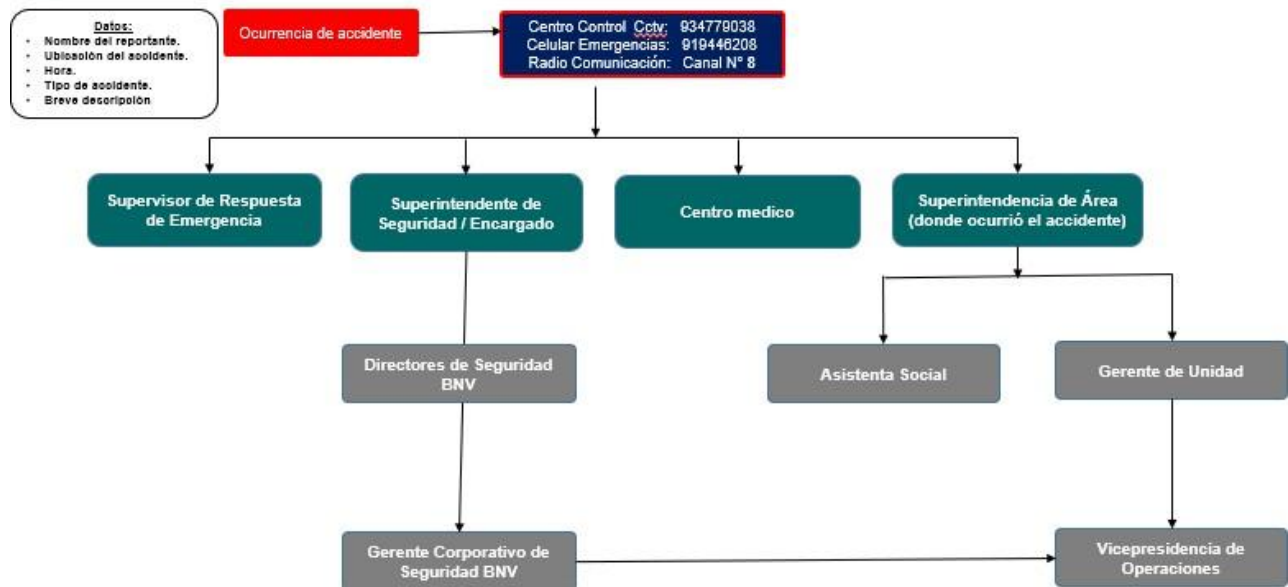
Datos:
- Nombre del reportante.
- Ubicación del accidente.
- Hora.
- Tipo de accidente.
- Breve descripción

Ocurrencia de accidente

Centro Control Cctv: 934779038
Celular Emergencias: 919446208
Radio Comunicación: Canal N° 8

Supervisor de Respuesta de Emergencia

Superintendente de Seguridad / Encargado

Centro medico

Superintendencia de Área (donde ocurrió el accidente)

Directores de Seguridad BNV

Asistenta Social

Gerente de Unidad

Gerente Corporativo de Seguridad BNV

Vicepresidencia de Operaciones